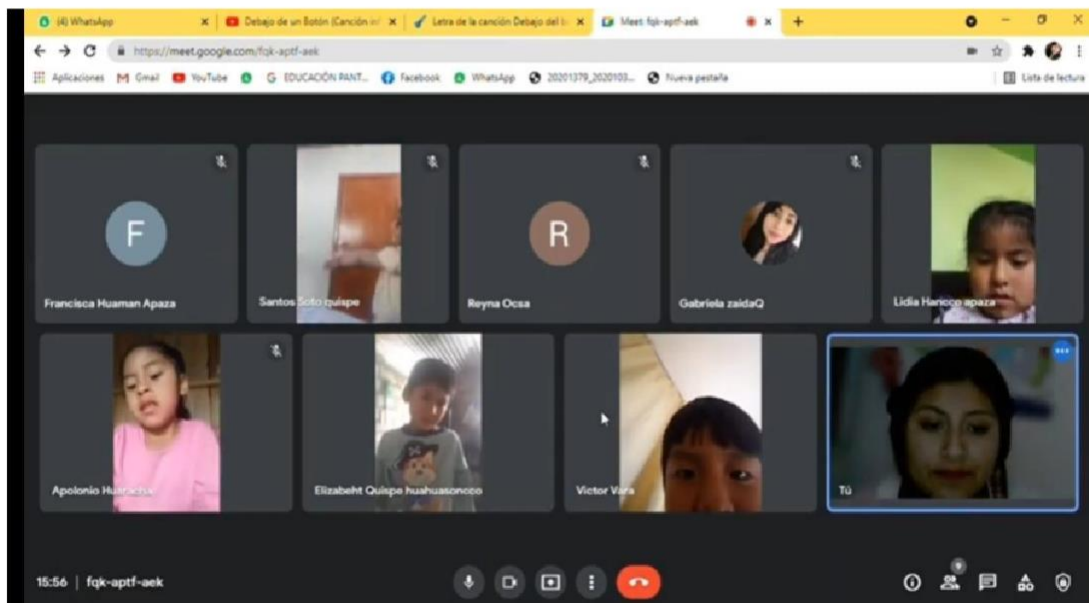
(4) WhatsApp
Debajo de un Botón (Canción inf
Letra de la canción Debajo del b
Meet: fqk-aptf-aek
https://meet.google.com/fqk-aptf-aek
Aplicaciones Gmail YouTube G EDUCACIÓN PANT... Facebook WhatsApp 20201379_2020103... Nueva pestaña
Lista de lectura

F
Francisca Huaman Apaza
Santos Soto quispe
R
Reyna Ocsa
Gabriela zaidaQ
Lidia Hancco apaza
Apolonio Huaracha
Elizabeht Quispe huahuasoncco
Victor Vara
Tú

15:56 | fqk-aptf-aek
9